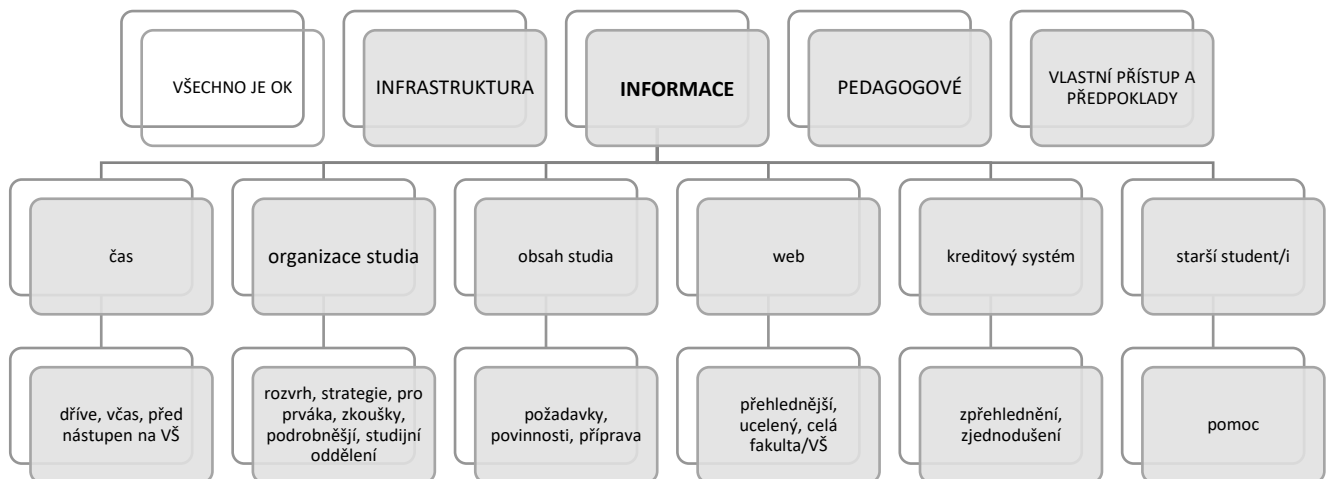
VŠECHNO JE OK

INFRASTRUKTURA

INFORMACE

PEDAGOGOVÉ

VLASTNÍ PŘÍSTUP A PŘEDPOKLADY

čas

organizace studia

obsah studia

web

kreditový systém

starší student/i

dříve, včas, před nástupen na VŠ

rozvrh, strategie, pro prváka, zkoušky, podrobnější, studijní oddělení

požadavky, povinnosti, příprava

přehlednější, ucelený, celá fakulta/VŠ

zpřehlednění, zjednodušení

pomoc